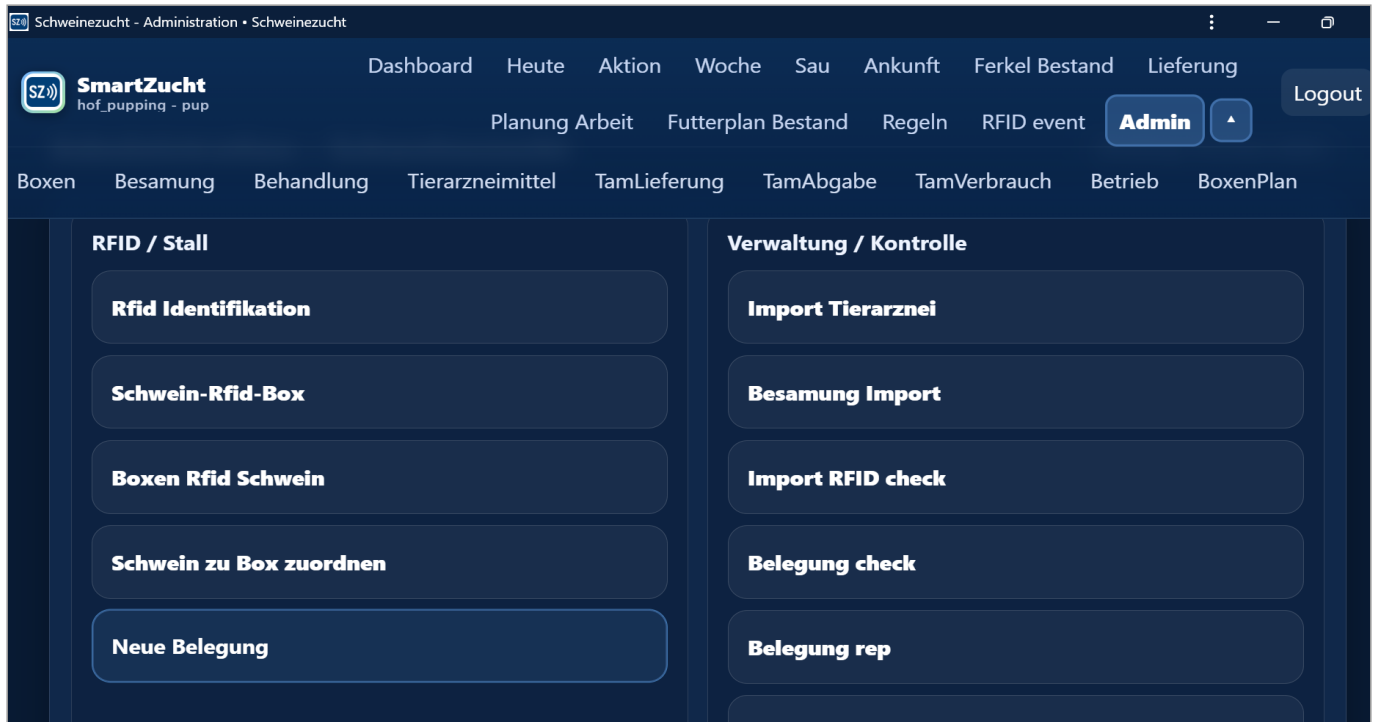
SZ Schweinezucht - Administration • Schweinezucht

SZ SmartZucht
hof_pupping - pup

Dashboard Heute Aktion Woche Sau Ankunft Ferkel Bestand Lieferung

Planung Arbeit Futterplan Bestand Regeln RFID event Admin ▲

Logout

Boxen Besamung Behandlung Tierarzneimittel TamLieferung TamAbgabe TamVerbrauch Betrieb BoxenPlan

RFID / Stall

Rfid Identifikation

Schwein-Rfid-Box

Boxen Rfid Schwein

Schwein zu Box zuordnen

Neue Belegung

Verwaltung / Kontrolle

Import Tierarznei

Besamung Import

Import RFID check

Belegung check

Belegung rep